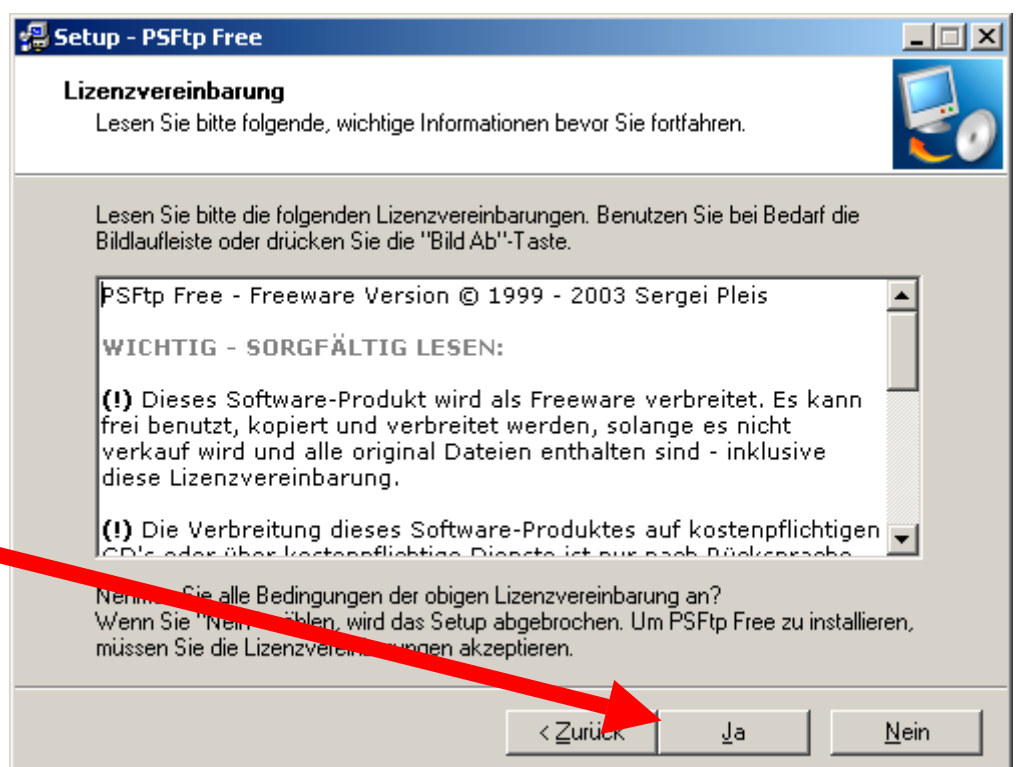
Setup - PSFtp Free

Lizenzvereinbarung
Lesen Sie bitte folgende, wichtige Informationen bevor Sie fortfahren.

Lesen Sie bitte die folgenden Lizenzvereinbarungen. Benutzen Sie bei Bedarf die Bildlaufleiste oder drücken Sie die "Bild Ab"-Taste.

PSFtp Free - Freeware Version © 1999 - 2003 Sergei Pleis

WICHTIG - SORGFÄLTIG LESEN:

(!) Dieses Software-Produkt wird als Freeware verbreitet. Es kann frei benutzt, kopiert und verbreitet werden, solange es nicht verkauf wird und alle original Dateien enthalten sind - inklusive diese Lizenzvereinbarung.

(!) Die Verbreitung dieses Software-Produktes auf kostenpflichtigen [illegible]

Nehm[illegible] Sie alle Bedingungen der obigen Lizenzvereinbarung an?
Wenn Sie "Nein" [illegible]ählen, wird das Setup abgebrochen. Um PSFtp Free zu installieren, müssen Sie die Lizenzverein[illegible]ungen akzeptieren.

< Zurück | Ja | Nein